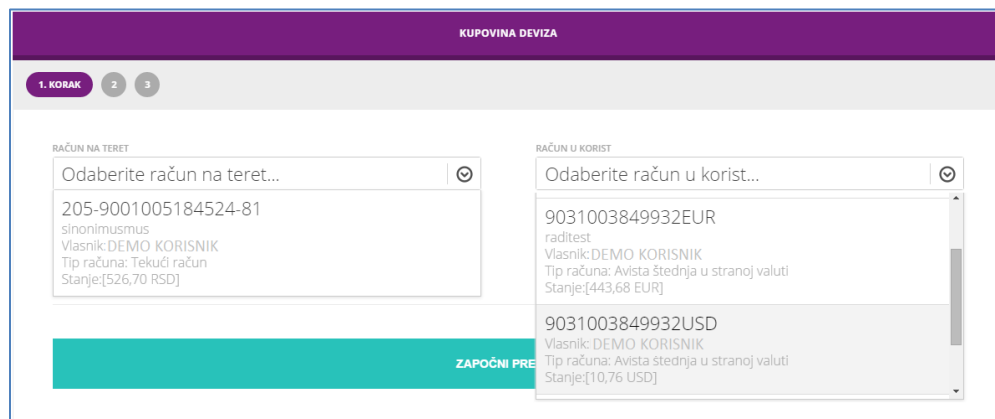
KUPOVINA DEVIZA

1. KORAK 2 3

RAČUN NA TERET

Odaberite račun na teret...

205-9001005184524-81
sinonimusmus
Vlasnik:DEMO KORISNIK
Tip računa: Tekući račun
Stanje:[526,70 RSD]

RAČUN U KORIST

Odaberite račun u korist...

9031003849932EUR
raditest
Vlasnik:DEMO KORISNIK
Tip računa: Avista štednja u stranoj valuti
Stanje:[443,68 EUR]

9031003849932USD
Vlasnik:DEMO KORISNIK
Tip računa: Avista štednja u stranoj valuti
Stanje:[10,76 USD]

ZAPOČNI PRE